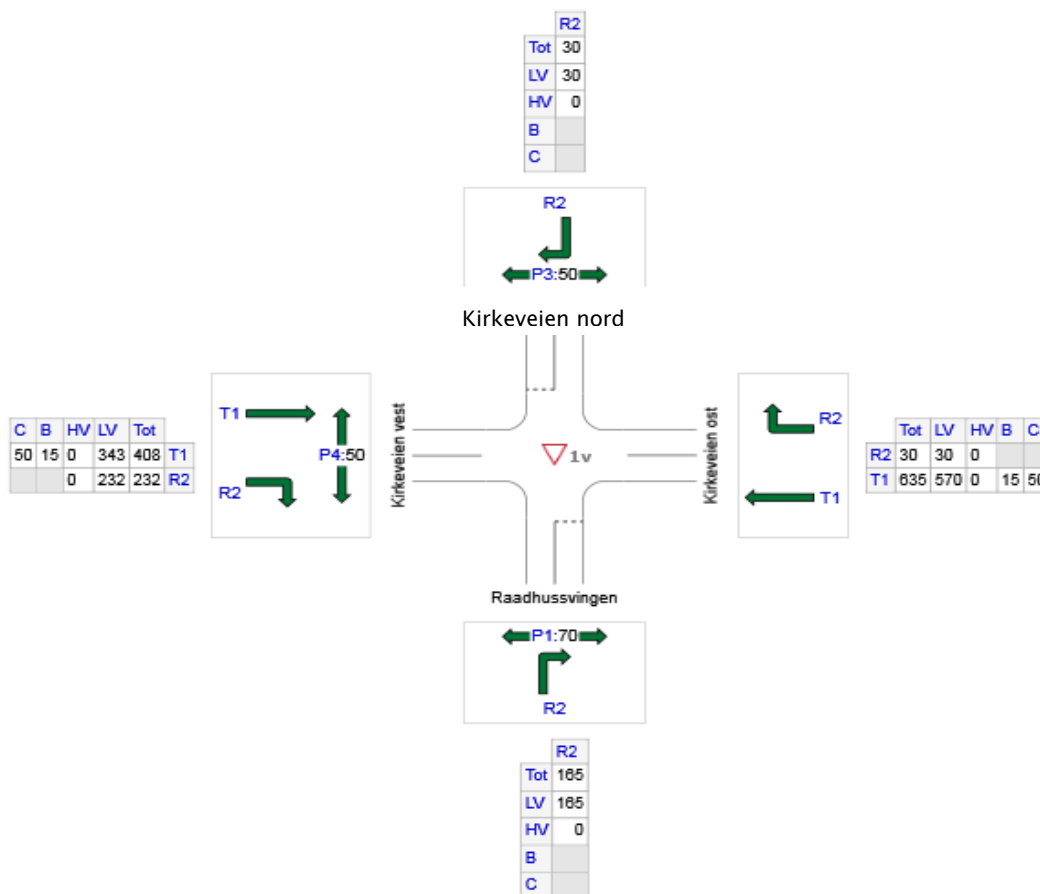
| | R2 |
|---|---|
| Tot | 30 |
| LV | 30 |
| HV | 0 |
| B | |
| C | |

R2

P3:50

Kirkeveien nord

T1

R2

P4:50

Kirkeveien vest

| C | B | HV | LV | Tot | |
|---|---|---|---|---|---|
| 50 | 15 | 0 | 343 | 408 | T1 |
| | | 0 | 232 | 232 | R2 |

1v

R2

T1

Kirkeveien ost

| | Tot | LV | HV | B | C |
|---|---|---|---|---|---|
| R2 | 30 | 30 | 0 | | |
| T1 | 635 | 570 | 0 | 15 | 50 |

Raadhussvingen

P1:70

R2

| | R2 |
|---|---|
| Tot | 165 |
| LV | 165 |
| HV | 0 |
| B | |
| C | |